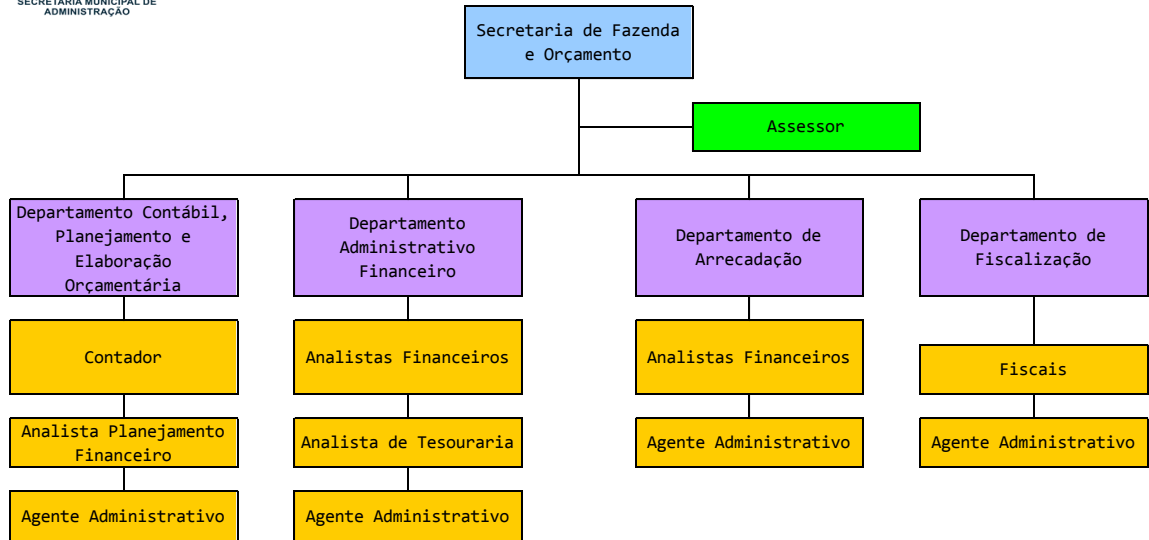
SECRETARIA MUNICIPAL DE ADMINISTRAÇÃO

Secretaria de Fazenda e Orçamento

Assessor

Departamento Contábil, Planejamento e Elaboração Orçamentária

Contador

Analista Planejamento Financeiro

Agente Administrativo

Departamento Administrativo Financeiro

Analistas Financeiros

Analista de Tesouraria

Agente Administrativo

Departamento de Arrecadação

Analistas Financeiros

Agente Administrativo

Departamento de Fiscalização

Fiscais

Agente Administrativo